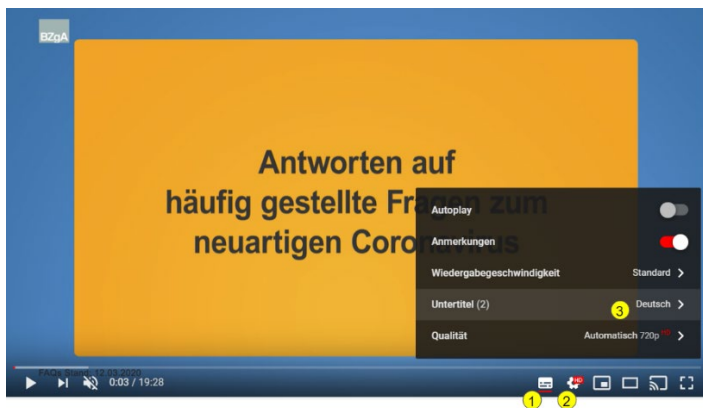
BZgA

Antworten auf häufig gestellte Fra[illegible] zum neuartigen Coro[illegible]

Autoplay

Anmerkungen

Wiedergabegeschwindigkeit Standard >

Untertitel (2) 3 Deutsch >

Qualität Automatisch 720p HD >

FAQs Stand: 12.03.2020

0:03 / 19:28

HD

1 2